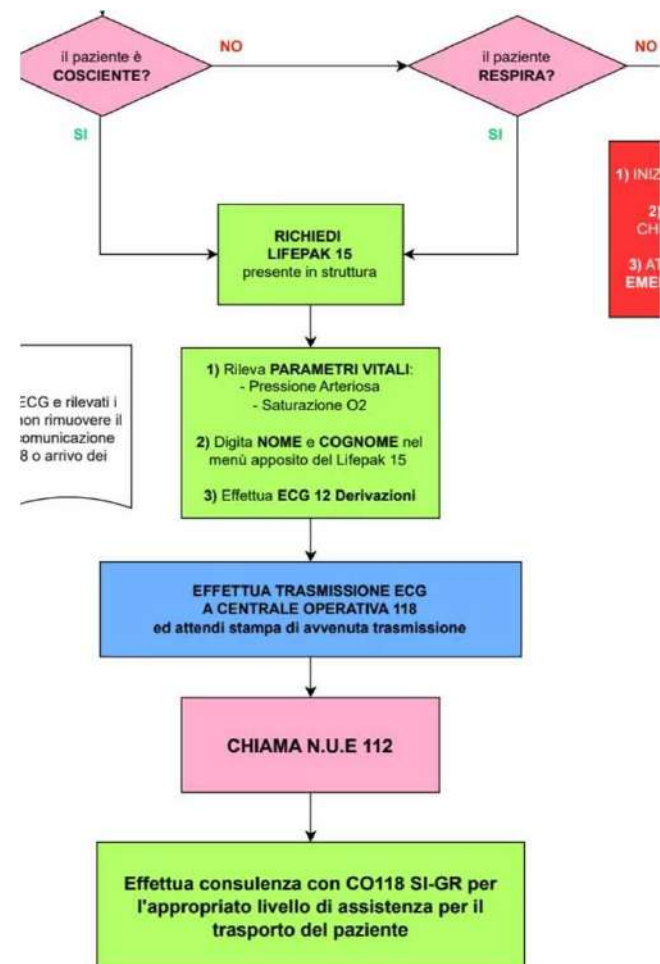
il paziente è
COSCIENTE?

NO

il paziente
RESPIRA?

NO

SI

SI

1) INIZ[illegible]

2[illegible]
CH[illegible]

3) AT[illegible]
EME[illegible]

RICHIEDI
LIFEPAK 15
presente in struttura

ECG e rilevati i
non rimuovere il
comunicazione
8 o arrivo dei

1) Rileva PARAMETRI VITALI:
- Pressione Arteriosa
- Saturazione O2

2) Digita NOME e COGNOME nel menù apposito del Lifepak 15

3) Effettua ECG 12 Derivazioni

EFFETTUA TRASMISSIONE ECG
A CENTRALE OPERATIVA 118
ed attendi stampa di avvenuta trasmissione

CHIAMA N.U.E 112

Effettua consulenza con CO118 SI-GR per l'appropriato livello di assistenza per il trasporto del paziente